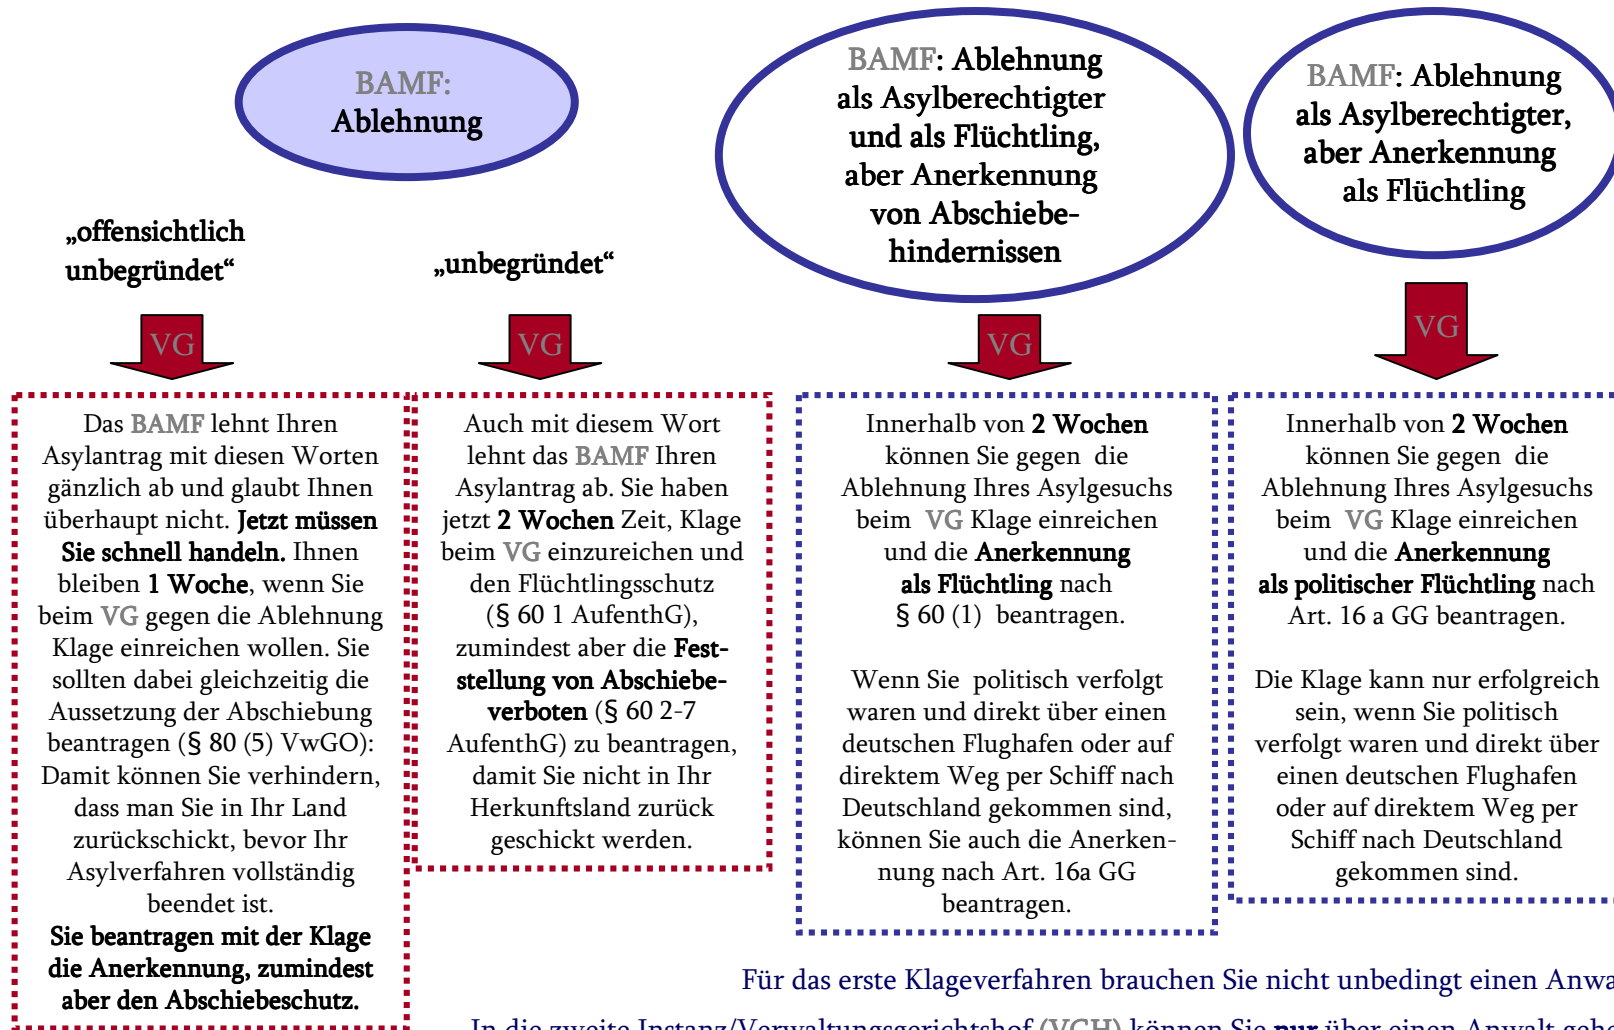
BAMF: Ablehnung

BAMF: Ablehnung als Asylberechtigter und als Flüchtling, aber Anerkennung von Abschiebehindernissen

BAMF: Ablehnung als Asylberechtigter, aber Anerkennung als Flüchtling

„offensichtlich unbegründet“

„unbegründet“

VG

VG

VG

VG

Das BAMF lehnt Ihren Asylantrag mit diesen Worten gänzlich ab und glaubt Ihnen überhaupt nicht. Jetzt müssen Sie schnell handeln. Ihnen bleiben 1 Woche, wenn Sie beim VG gegen die Ablehnung Klage einreichen wollen. Sie sollten dabei gleichzeitig die Aussetzung der Abschiebung beantragen (§ 80 (5) VwGO): Damit können Sie verhindern, dass man Sie in Ihr Land zurückschickt, bevor Ihr Asylverfahren vollständig beendet ist.
Sie beantragen mit der Klage die Anerkennung, zumindest aber den Abschiebeschutz.

Auch mit diesem Wort lehnt das BAMF Ihren Asylantrag ab. Sie haben jetzt 2 Wochen Zeit, Klage beim VG einzureichen und den Flüchtlingsschutz (§ 60 1 AufenthG), zumindest aber die Feststellung von Abschiebeverboten (§ 60 2-7 AufenthG) zu beantragen, damit Sie nicht in Ihr Herkunftsland zurück geschickt werden.

Innerhalb von 2 Wochen können Sie gegen die Ablehnung Ihres Asylgesuchs beim VG Klage einreichen und die Anerkennung als Flüchtling nach § 60 (1) beantragen.

Wenn Sie politisch verfolgt waren und direkt über einen deutschen Flughafen oder auf direktem Weg per Schiff nach Deutschland gekommen sind, können Sie auch die Anerkennung nach Art. 16a GG beantragen.

Innerhalb von 2 Wochen können Sie gegen die Ablehnung Ihres Asylgesuchs beim VG Klage einreichen und die Anerkennung als politischer Flüchtling nach Art. 16 a GG beantragen.

Die Klage kann nur erfolgreich sein, wenn Sie politisch verfolgt waren und direkt über einen deutschen Flughafen oder auf direktem Weg per Schiff nach Deutschland gekommen sind.

Für das erste Klageverfahren brauchen Sie nicht unbedingt einen Anwa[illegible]

In die zweite Instanz/Verwaltungsgerichtshof (VGH) können Sie nur über einen Anwalt geh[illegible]